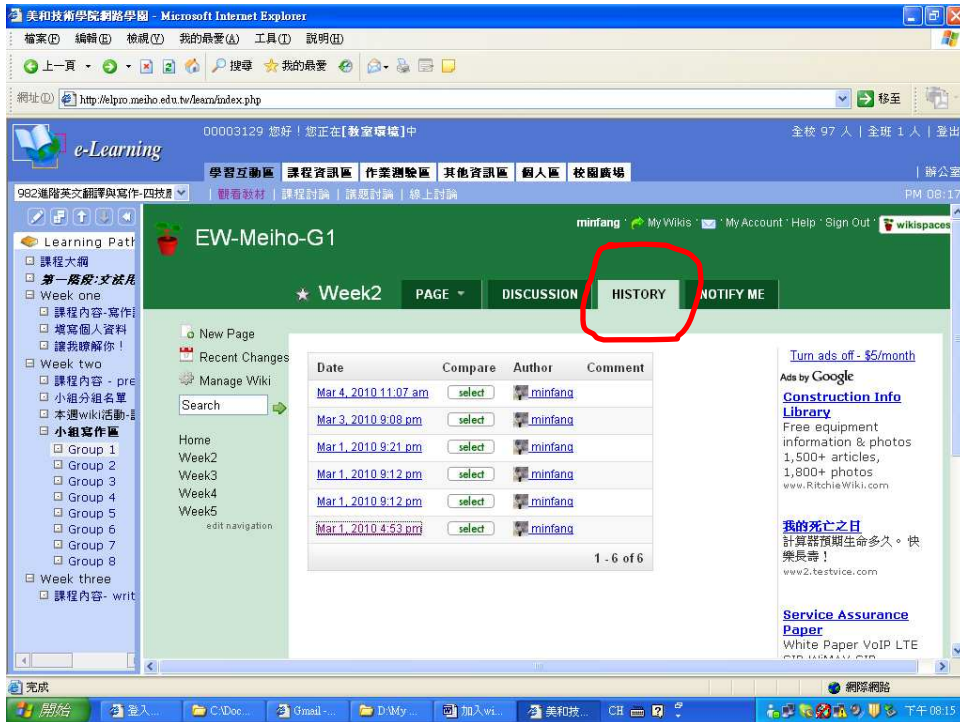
美和技術學院網路學園 - Microsoft Internet Explorer

檔案(F) 編輯(E) 檢視(V) 我的最愛(A) 工具(T) 說明(H)

上一頁 搜尋 我的最愛

網址(D) http://elpro.meiho.edu.tw/learn/index.php 移至

e-Learning

00003129 您好！您正在[教室環境]中

全校 97 人 | 全班 1 人 | 登出

學習互動區 課程資訊區 作業測驗區 其他資訊區 個人區 校園廣場

| 辦公室

982進階英文翻譯與寫作-四技

| 觀看教材 | 課程討論 | 議題討論 | 線上討論

PM 08:17

Learning Path
課程大綱
第一階段:文法凡
Week one
課程內容-寫作
填寫個人資料
讓我瞭解你！
Week two
課程內容 - pre
小組分組名單
本週wiki活動-
小組寫作區
Group 1
Group 2
Group 3
Group 4
Group 5
Group 6
Group 7
Group 8
Week three
課程內容- writ

EW-Meiho-G1

minfang · My Wikis · My Account · Help · Sign Out · wikispaces

★ Week2 PAGE ▾ DISCUSSION HISTORY NOTIFY ME

New Page
Recent Changes
Manage Wiki
Search

Home
Week2
Week3
Week4
Week5
edit navigation

| Date | Compare | Author | Comment |
|---|---|---|---|
| Mar 4, 2010 11:07 am | select | minfang | |
| Mar 3, 2010 9:08 pm | select | minfang | |
| Mar 1, 2010 9:21 pm | select | minfang | |
| Mar 1, 2010 9:12 pm | select | minfang | |
| Mar 1, 2010 9:12 pm | select | minfang | |
| Mar 1, 2010 4:53 pm | select | minfang | |

1 - 6 of 6

Turn ads off - $5/month
Ads by Google

Construction Info Library
Free equipment information & photos 1,500+ articles, 1,800+ photos
www.RitchieWiki.com

我的死亡之日
計算器預期生命多久。快樂長壽！
www2.testvice.com

Service Assurance Paper
White Paper VoIP LTE SIP WiMAX SIP

完成 網際網路

開始 登入... C:\Doc... Gmail -... D:\My ... 加入wi... 美和技... CH 下午 08:15